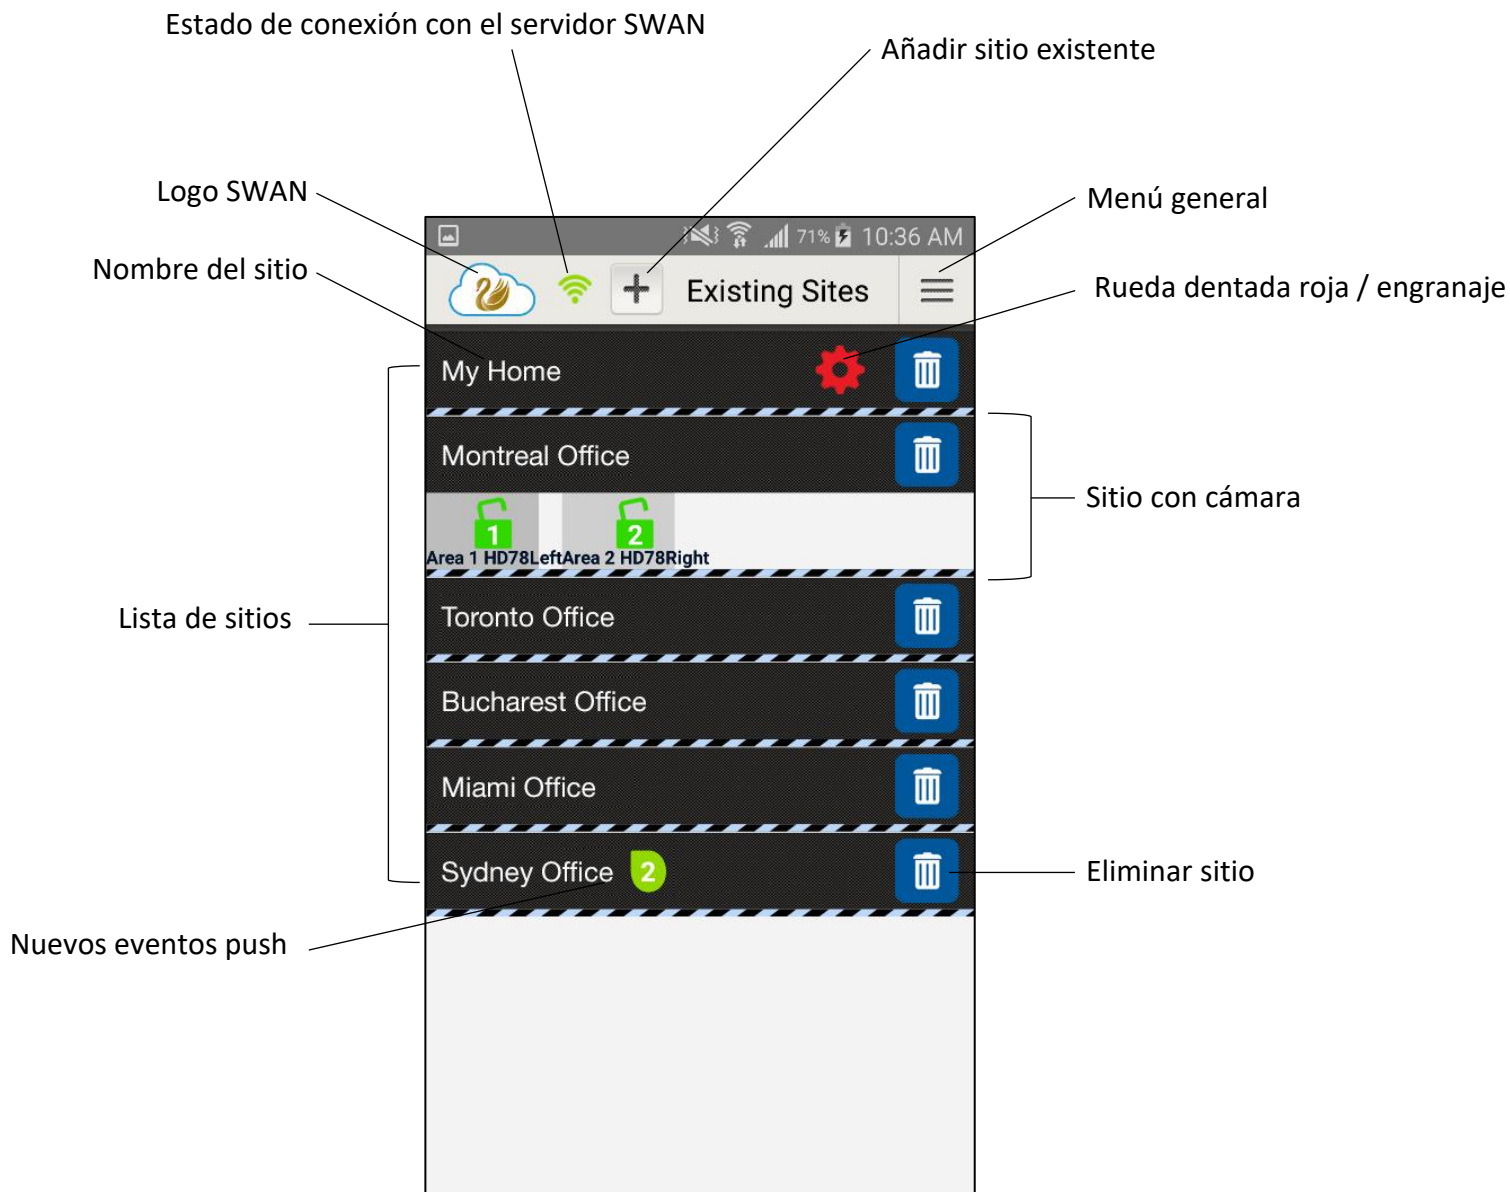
Estado de conexión con el servidor SWAN

Añadir sitio existente

Logo SWAN

Menú general

Nombre del sitio

Rueda dentada roja / engranaje

71% 10:36 AM

Existing Sites

My Home

Montreal Office

1

2

Area 1 HD78LeftArea 2 HD78Right

Sitio con cámara

Lista de sitios

Toronto Office

Bucharest Office

Miami Office

Sydney Office 2

Eliminar sitio

Nuevos eventos push